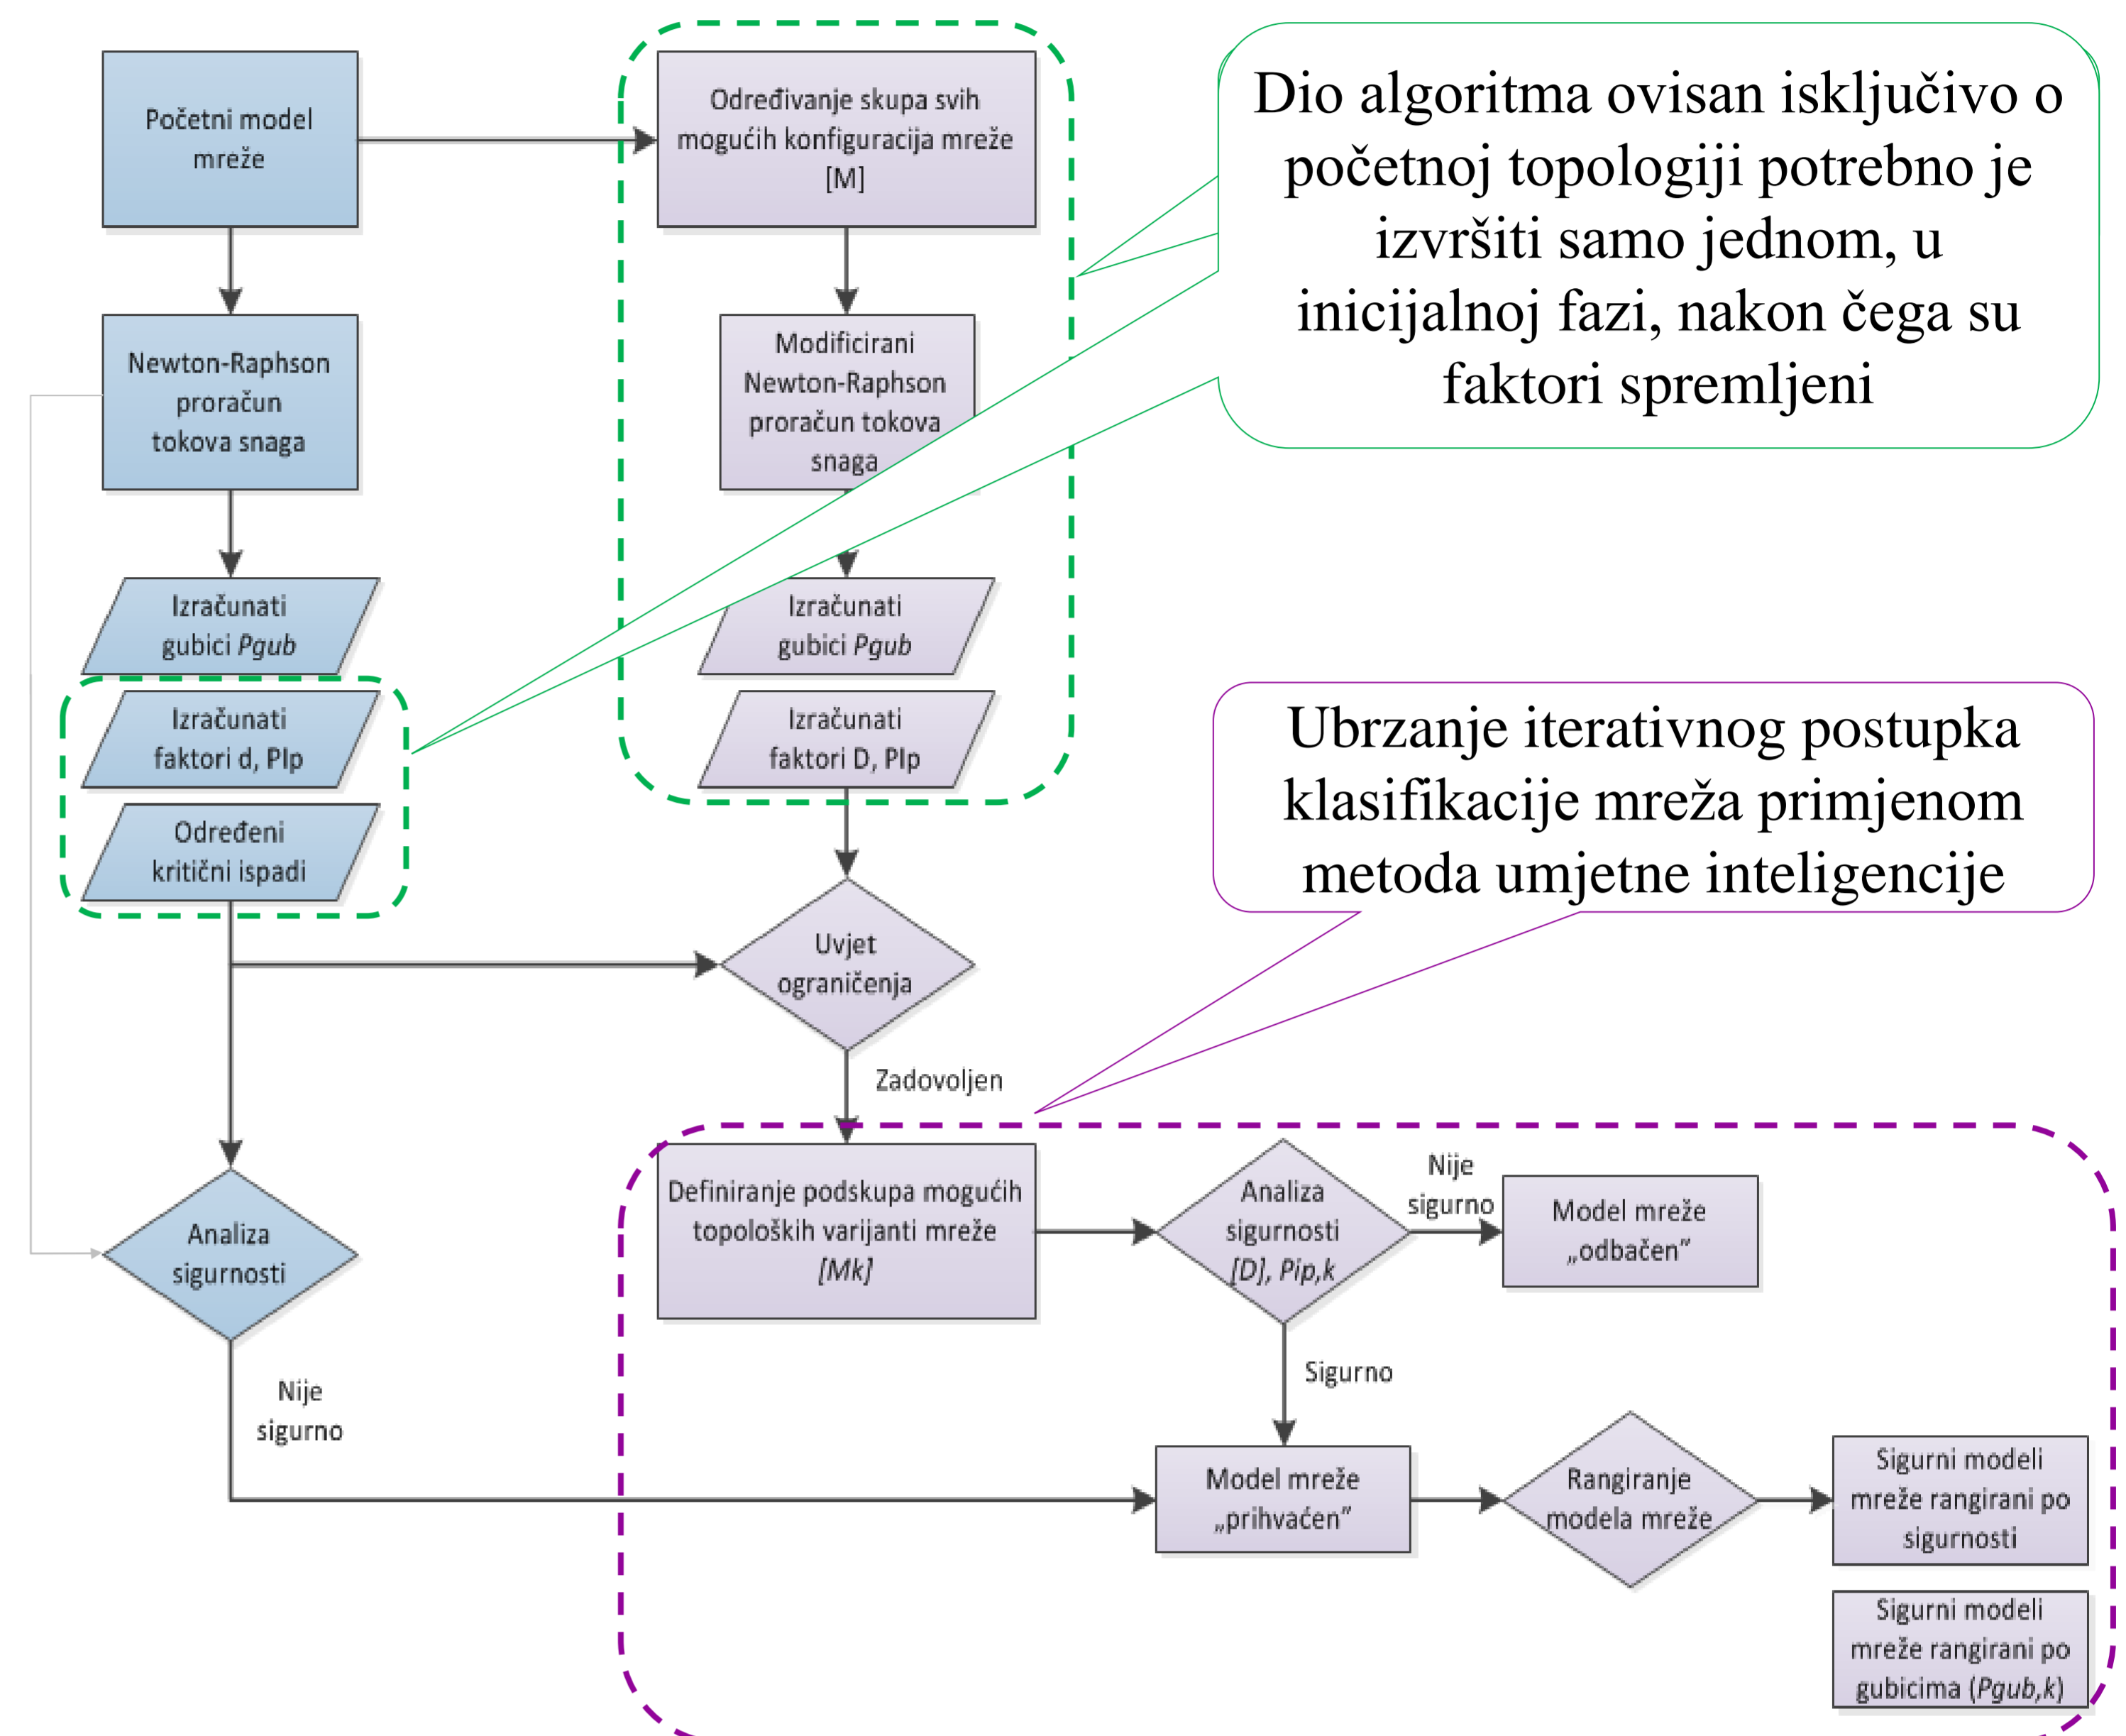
Početni model mreže

Određivanje skupa svih mogućih konfiguracija mreže [M]

Dio algoritma ovisan isključivo o početnoj topologiji potrebno je izvršiti samo jednom, u inicijalnoj fazi, nakon čega su faktori spremljeni

Newton-Raphson proračun tokova snaga

Modificirani Newton-Raphson proračun tokova snaga

Izračunati gubici *Pgub*

Izračunati gubici *Pgub*

Izračunati faktori d, Plp

Izračunati faktori D, Plp

Određeni kritični ispadi

Ubrzanje iterativnog postupka klasifikacije mreža primjenom metoda umjetne inteligencije

Uvjet ograničenja

Zadovoljen

Definiranje podskupa mogućih topoloških varijanti mreže *[Mk]*

Analiza sigurnosti *[D], Pip,k*

Nije sigurno

Model mreže „odbačen"

Analiza sigurnosti

Sigurno

Nije sigurno

Model mreže „prihvaćen"

Rangiranje modela mreže

Sigurni modeli mreže rangirani po sigurnosti

Sigurni modeli mreže rangirani po gubicima (*Pgub,k*)